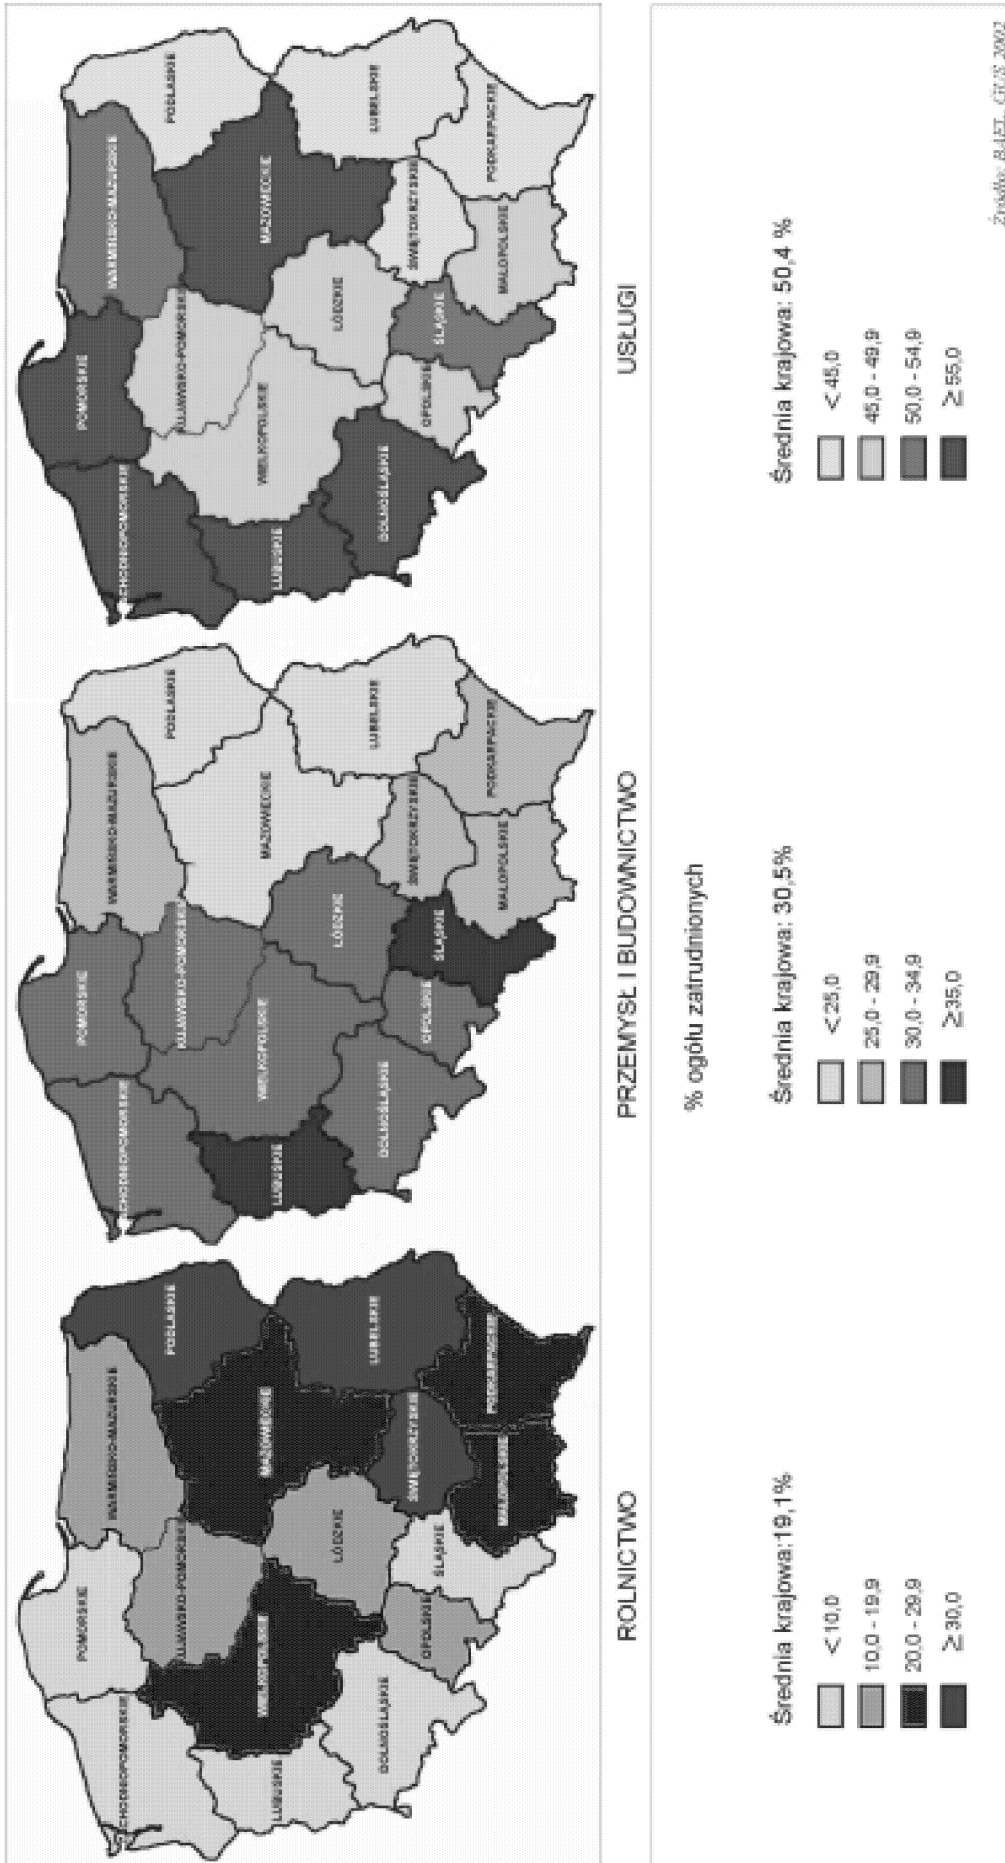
ZACHODNIOPOMORSKIE
POMORSKIE
WARMIŃSKO-MAZURSKIE
PODLASKIE
KUJAWSKO-POMORSKIE
WIELKOPOLSKIE
LUBUSKIE
MAZOWIECKIE
ŁÓDZKIE
LUBELSKIE
DOLNOŚLĄSKIE
OPOLSKIE
ŚLĄSKIE
ŚWIĘTOKRZYSKIE
MAŁOPOLSKIE
PODKARPACKIE

ROLNICTWO

Średnia krajowa:19,1%
$<10,0$
10,0 - 19,9
20,0 - 29,9
$\geq 30,0$

ZACHODNIOPOMORSKIE
POMORSKIE
WARMIŃSKO-MAZURSKIE
PODLASKIE
KUJAWSKO-POMORSKIE
WIELKOPOLSKIE
LUBUSKIE
MAZOWIECKIE
ŁÓDZKIE
LUBELSKIE
DOLNOŚLĄSKIE
OPOLSKIE
ŚLĄSKIE
ŚWIĘTOKRZYSKIE
MAŁOPOLSKIE
PODKARPACKIE

PRZEMYSŁ I BUDOWNICTWO

% ogółu zatrudnionych

Średnia krajowa: 30,5%
$<25,0$
25,0 - 29,9
30,0 - 34,9
$\geq 35,0$

ZACHODNIOPOMORSKIE
POMORSKIE
WARMIŃSKO-MAZURSKIE
PODLASKIE
KUJAWSKO-POMORSKIE
WIELKOPOLSKIE
LUBUSKIE
MAZOWIECKIE
ŁÓDZKIE
LUBELSKIE
DOLNOŚLĄSKIE
OPOLSKIE
ŚLĄSKIE
ŚWIĘTOKRZYSKIE
MAŁOPOLSKIE
PODKARPACKIE

USŁUGI

Średnia krajowa: 50,4 %
$<45,0$
45,0 - 49,9
50,0 - 54,9
$\geq 55,0$

Źródło: BAEL, GUS 2003